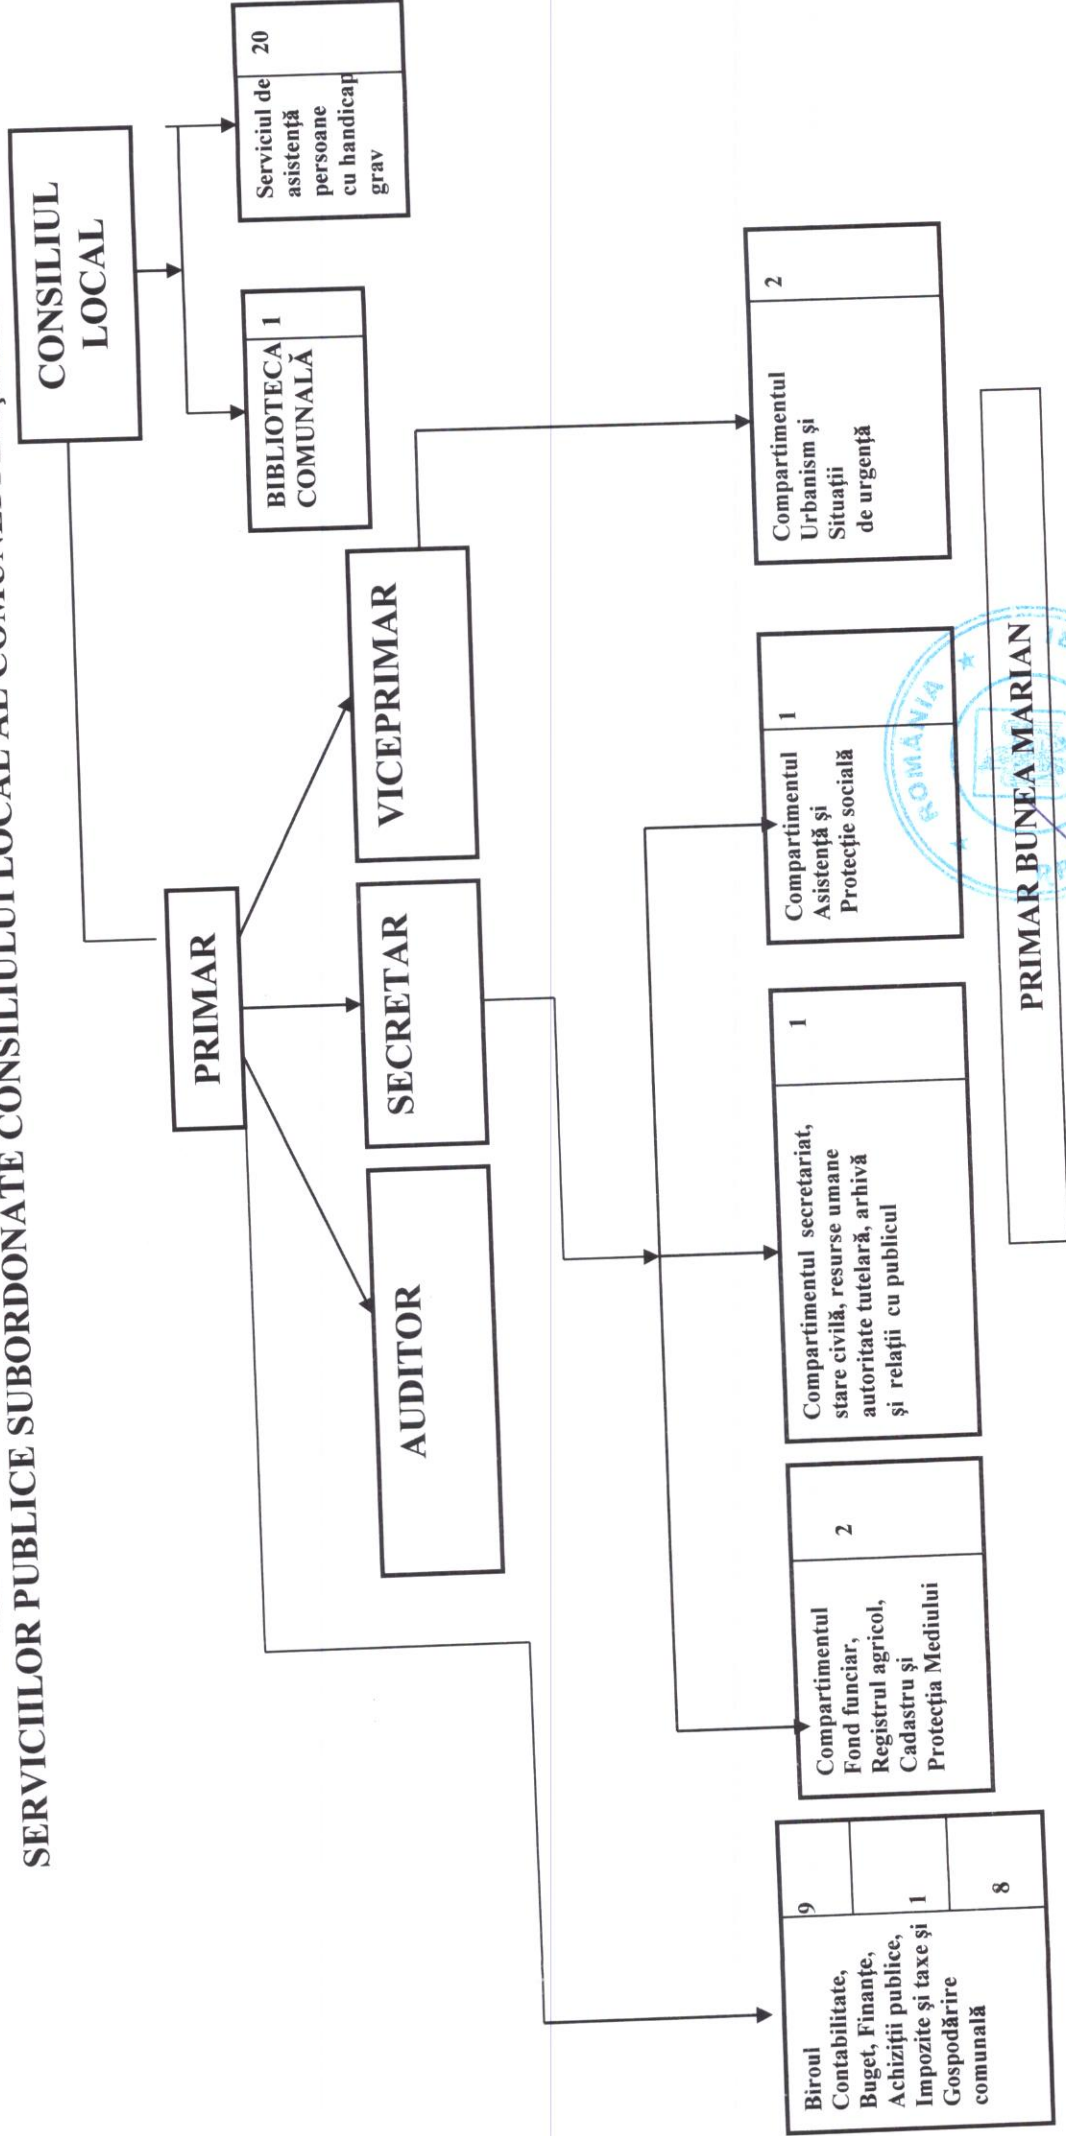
SERVICIILOR PUBLICE SUBORDONATE CONSILIULUI LOCAL AL COMUNEI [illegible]

CONSILIUL LOCAL

Serviciul de asistență persoane cu handicap grav | 20

BIBLIOTECA COMUNALĂ | 1

PRIMAR

VICEPRIMAR

SECRETAR

AUDITOR

Compartimentul Urbanism și Situații de urgență | 2

Compartimentul Asistență și Protecție socială | 1

Compartimentul secretariat, stare civilă, resurse umane autoritate tutelară, arhivă și relații cu publicul | 1

Compartimentul Fond funciar, Registrul agricol, Cadastru și Protecția Mediului | 2

Biroul Contabilitate, Buget, Finanțe, Achiziții publice, Impozite și taxe și Gospodărire comunală | 9 | 1 | 8

ROMÂNIA

PRIMAR BUNEA MARIAN